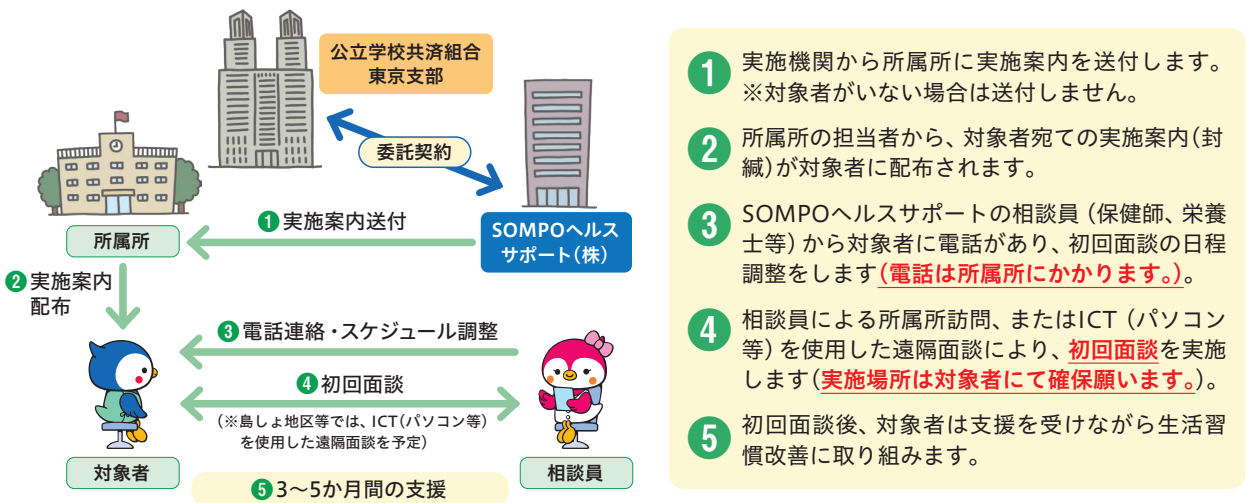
公立学校共済組合
東京支部

委託契約

SOMPOヘルスサポート(株)

1 実施案内送付

所属所

2 実施案内配布

3 電話連絡・スケジュール調整

4 初回面談

(※島しょ地区等では、ICT(パソコン等)を使用した遠隔面談を予定)

対象者

相談員

5 3～5か月間の支援

1 実施機関から所属所に実施案内を送付します。※対象者がいない場合は送付しません。

2 所属所の担当者から、対象者宛ての実施案内(封緘)が対象者に配布されます。

3 SOMPOヘルスサポートの相談員(保健師、栄養士等)から対象者に電話があり、初回面談の日程調整をします(電話は所属所にかかります。)。

4 相談員による所属所訪問、またはICT(パソコン等)を使用した遠隔面談により、初回面談を実施します(実施場所は対象者にて確保願います。)。

5 初回面談後、対象者は支援を受けながら生活習慣改善に取り組みます。